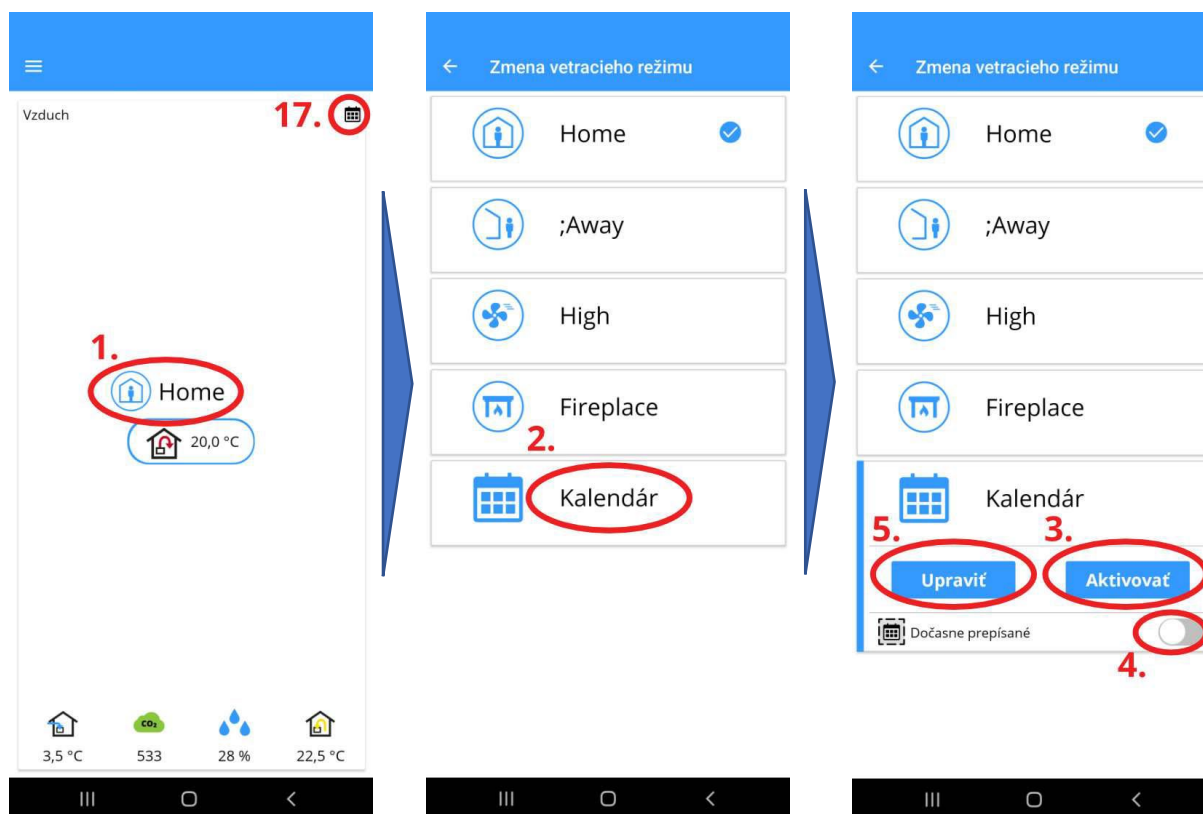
Vzduch

17.

1.

Home

20,0 °C

$CO_2$

3,5 °C

533

28 %

22,5 °C

Zmena vetracieho režimu

Home

;Away

High

Fireplace

2.

Kalendár

Zmena vetracieho režimu

Home

;Away

High

Fireplace

Kalendár

5.

3.

Upraviť

Aktivovať

Dočasne prepísané

4.